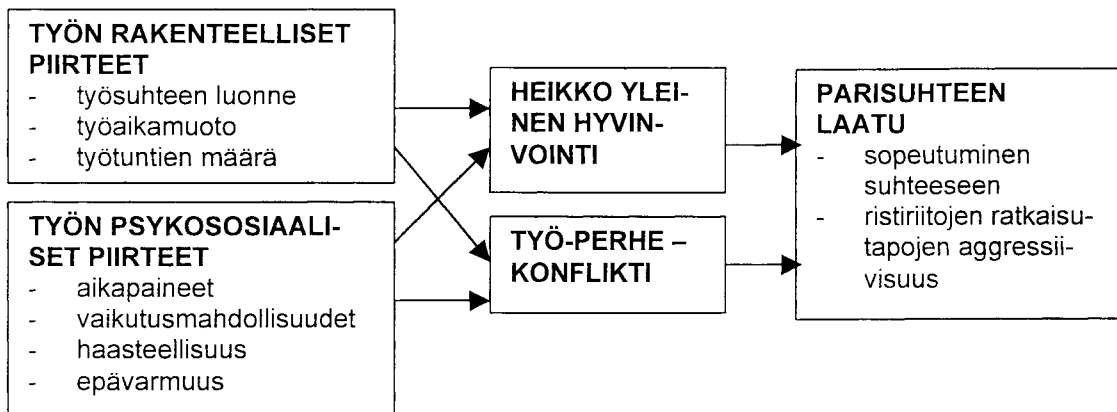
TYÖN RAKENTEELLISET PIIRTEET
- työsuhteen luonne
- työaikamuoto
- työtuntien määrä

TYÖN PSYKOSOSIAALISET PIIRTEET
- aikapaineet
- vaikutusmahdollisuudet
- haasteellisuus
- epävarmuus

HEIKKO YLEINEN HYVINVOINTI

TYÖ-PERHE – KONFLIKTI

PARISUHTEEN LAATU
- sopeutuminen suhteeseen
- ristiriitojen ratkaisutapojen aggressiivisuus